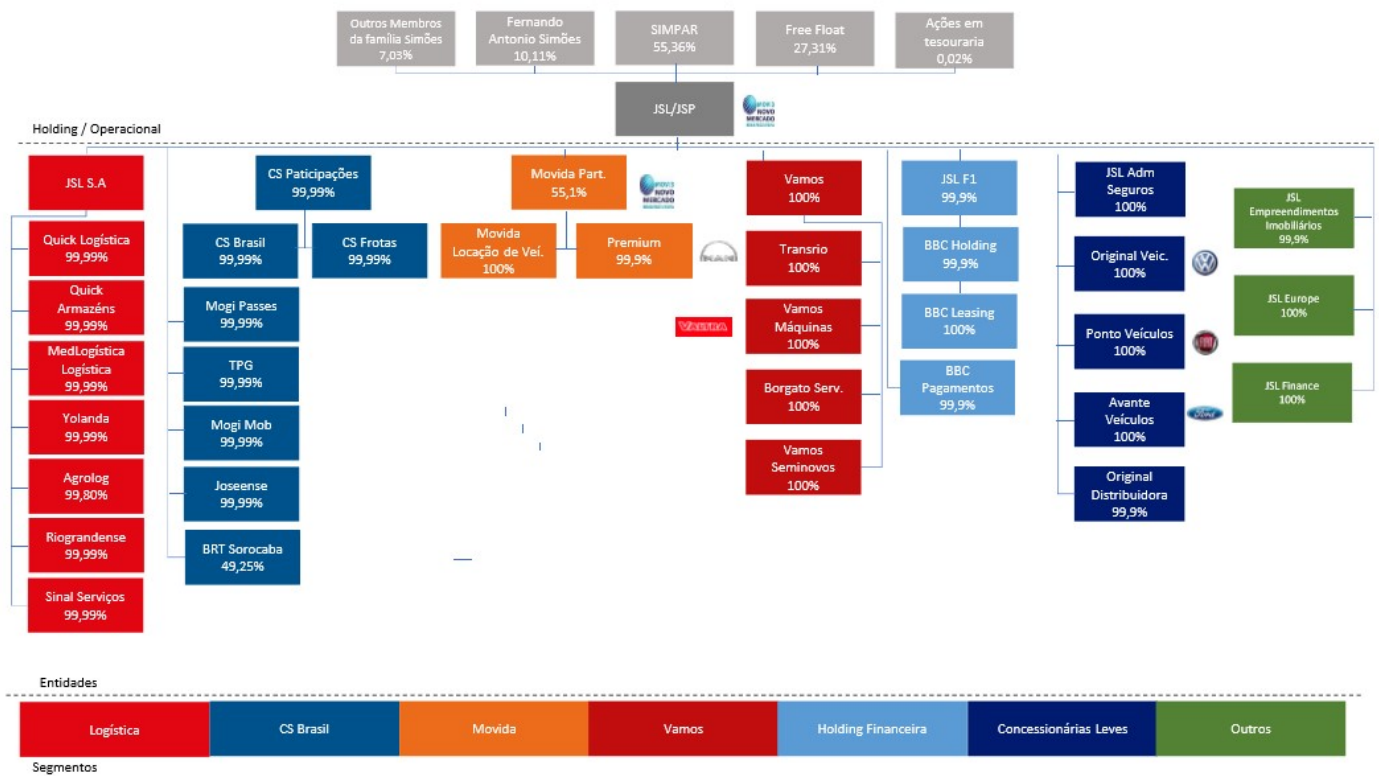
Outros Membros da família Simões 7,03%

Fernando Antonio Simões 10,11%

SIMPAR 55,36%

Free Float 27,31%

Ações em tesouraria 0,02%

JSL/JSP

NOVO MERCADO

Holding / Operacional

JSL S.A

Quick Logística 99,99%

Quick Armazéns 99,99%

MedLogística Logística 99,99%

Yolanda 99,99%

Agrolog 99,80%

Riograndense 99,99%

Sinal Serviços 99,99%

CS Paticipações 99,99%

CS Brasil 99,99%

CS Frotas 99,99%

Mogi Passes 99,99%

TPG 99,99%

Mogi Mob 99,99%

Joseense 99,99%

BRT Sorocaba 49,25%

Movida Part. 55,1%

NOVO MERCADO

Movida Locação de Veí. 100%

Premium 99,9%

MAN

VALTRA

Vamos 100%

Transrio 100%

Vamos Máquinas 100%

Borgato Serv. 100%

Vamos Seminovos 100%

JSL F1 99,9%

BBC Holding 99,9%

BBC Leasing 100%

BBC Pagamentos 99,9%

JSL Adm Seguros 100%

Original Veic. 100%

Ponto Veículos 100%

Avante Veículos 100%

Ford

Original Distribuidora 99,9%

JSL Empreendimentos Imobiliários 99,9%

JSL Europe 100%

JSL Finance 100%

Entidades

| Logística | CS Brasil | Movida | Vamos | Holding Financeira | Concessionárias Leves | Outros |
|---|---|---|---|---|---|---|

Segmentos